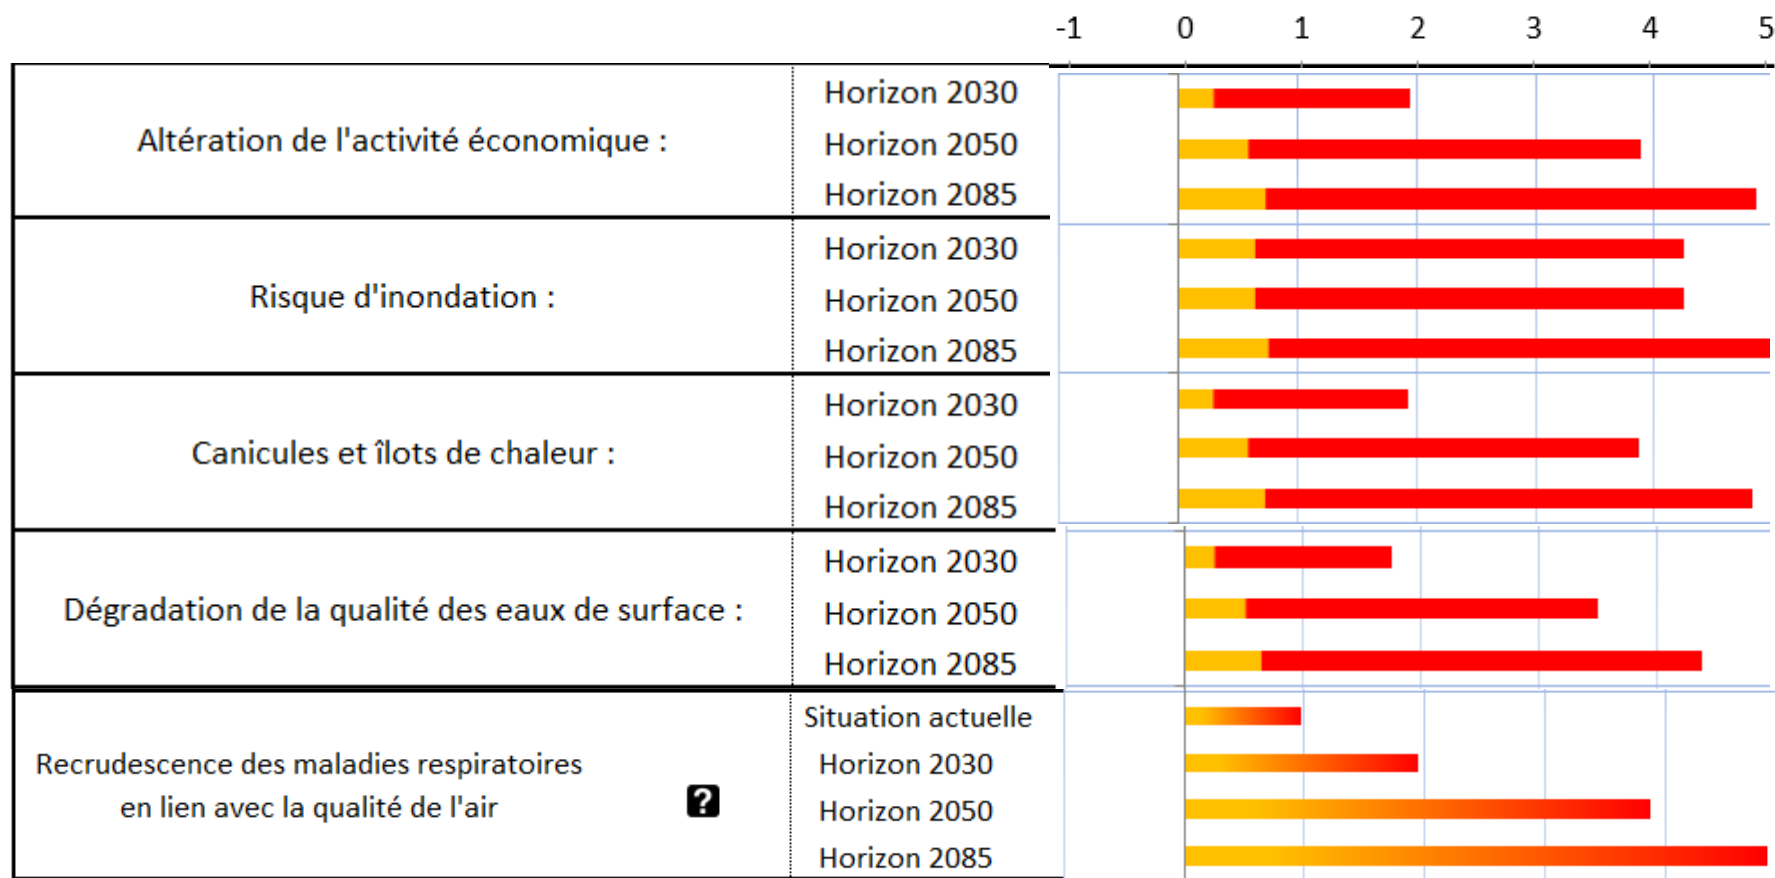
-1 0 1 2 3 4 5

| | | |
|---|---|---|
| Altération de l'activité économique : | Horizon 2030 | |
| | Horizon 2050 | |
| | Horizon 2085 | |
| Risque d'inondation : | Horizon 2030 | |
| | Horizon 2050 | |
| | Horizon 2085 | |
| Canicules et îlots de chaleur : | Horizon 2030 | |
| | Horizon 2050 | |
| | Horizon 2085 | |
| Dégradation de la qualité des eaux de surface : | Horizon 2030 | |
| | Horizon 2050 | |
| | Horizon 2085 | |
| Recrudescence des maladies respiratoires en lien avec la qualité de l'air ? | Situation actuelle | |
| | Horizon 2030 | |
| | Horizon 2050 | |
| | Horizon 2085 | |